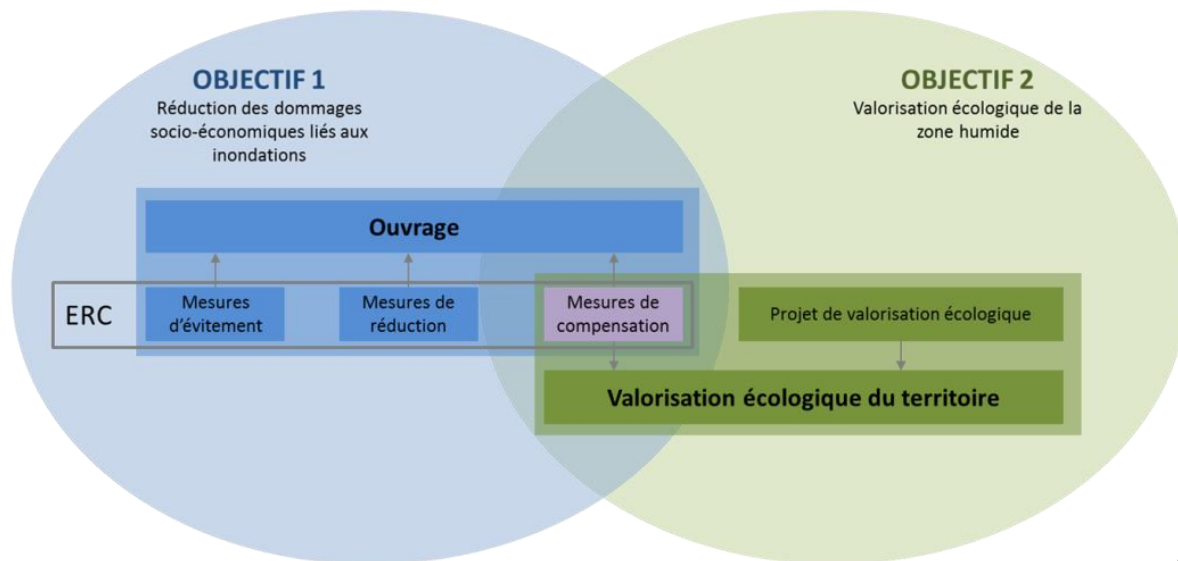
OBJECTIF 1
Réduction des dommages socio-économiques liés aux inondations

OBJECTIF 2
Valorisation écologique de la zone humide

Ouvrage

ERC

Mesures d'évitement

Mesures de réduction

Mesures de compensation

Projet de valorisation écologique

Valorisation écologique du territoire